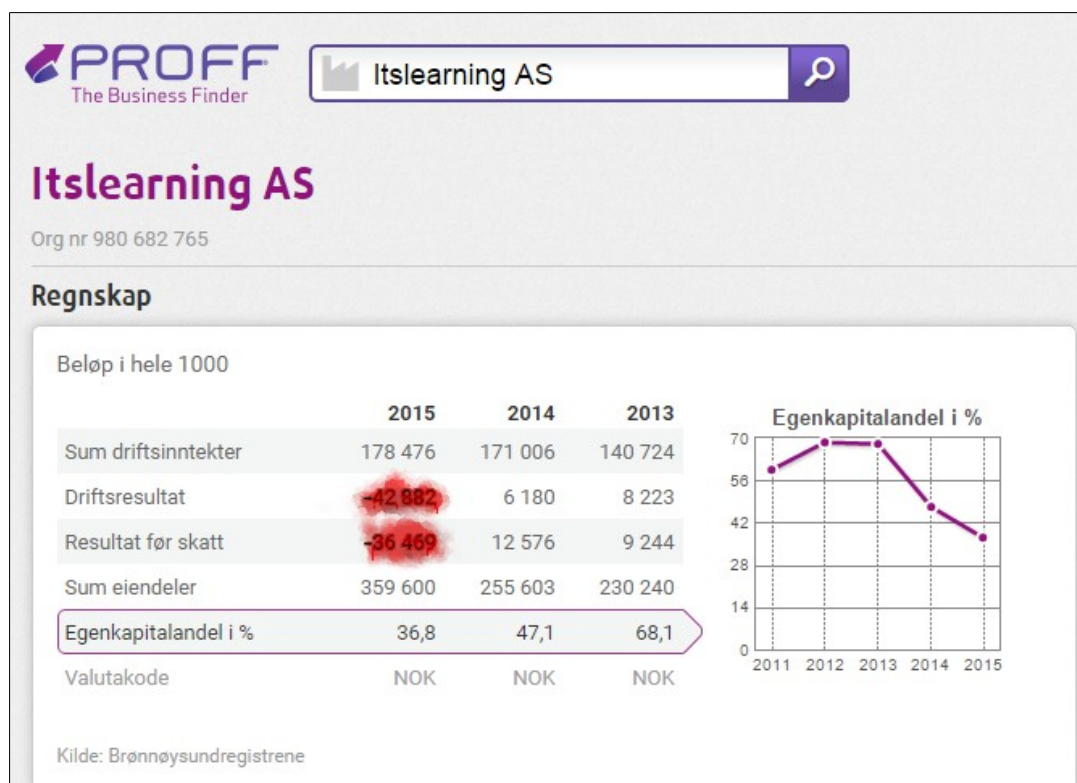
PROFF
The Business Finder

Itslearning AS

Itslearning AS

Org nr 980 682 765

Regnskap

Beløp i hele 1000

| | 2015 | 2014 | 2013 |
|---|---|---|---|
| Sum driftsinntekter | 178 476 | 171 006 | 140 724 |
| Driftsresultat | -42 882 | 6 180 | 8 223 |
| Resultat før skatt | -36 469 | 12 576 | 9 244 |
| Sum eiendeler | 359 600 | 255 603 | 230 240 |
| Egenkapitalandel i % | 36,8 | 47,1 | 68,1 |
| Valutakode | NOK | NOK | NOK |

Egenkapitalandel i %

70
56
42
28
14
0
2011 2012 2013 2014 2015

Kilde: Brønnøysundregistrene